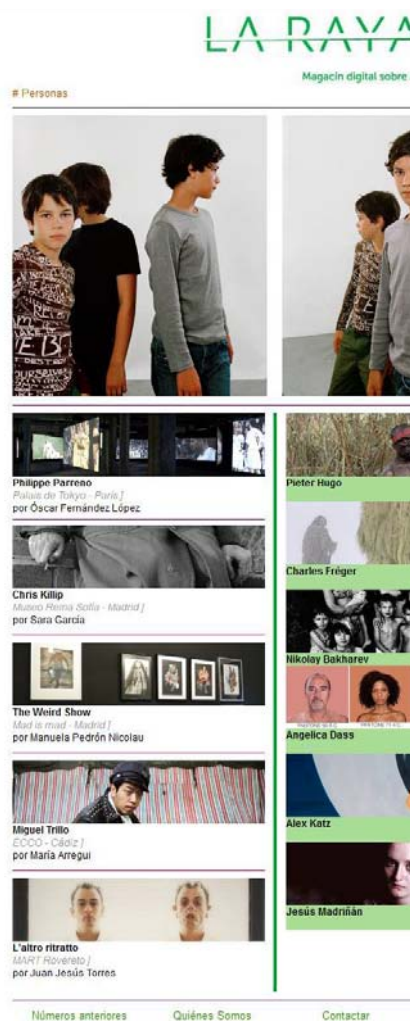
LA RAYA

Magacín digital sobre

# Personas

Philippe Parreno
Palais de Tokyo - Paris ]
por Óscar Fernández López

Chris Killip
Museo Reina Sofía - Madrid ]
por Sara García

The Weird Show
Mad is mad - Madrid ]
por Manuela Pedrón Nicolau

Miguel Trillo
ECCO - Cádiz ]
por María Arregui

L'altro ritratto
MART Rovereto ]
por Juan Jesús Torres

Pieter Hugo

Charles Fréger

Nikolay Bakharev

Angelica Dass

Alex Katz

Jesús Madriñán

Números anteriores
Quiénes Somos
Contactar